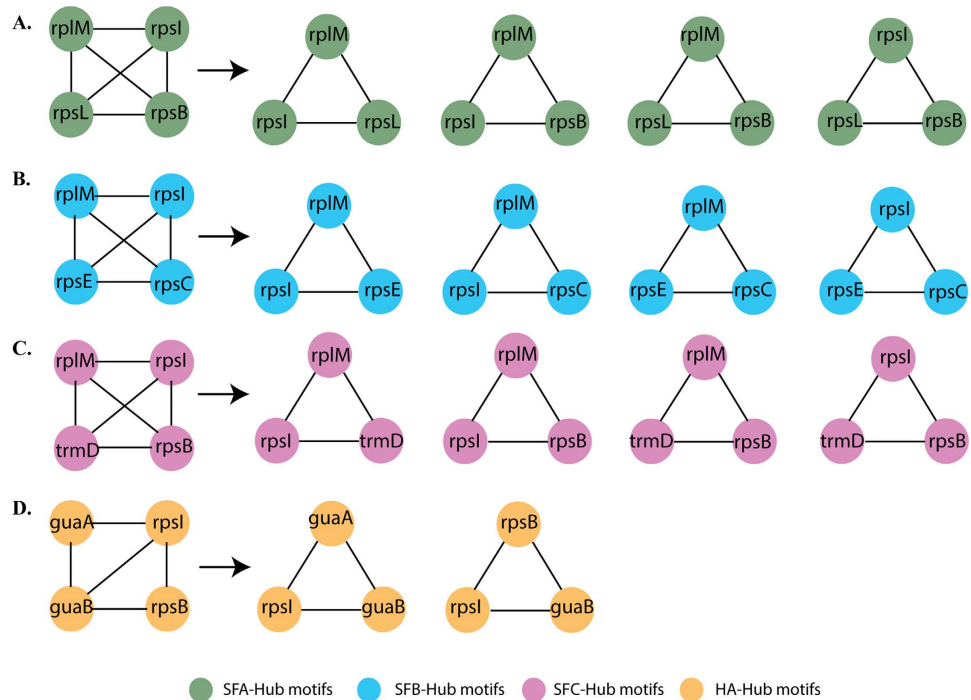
A.

rplM rpsI
rpsL rpsB

rplM
rpsI rpsL

rplM
rpsI rpsB

rplM
rpsL rpsB

rpsI
rpsL rpsB

B.

rplM rpsI
rpsE rpsC

rplM
rpsI rpsE

rplM
rpsI rpsC

rplM
rpsE rpsC

rpsI
rpsE rpsC

C.

rplM rpsI
trmD rpsB

rplM
rpsI trmD

rplM
rpsI rpsB

rplM
trmD rpsB

rpsI
trmD rpsB

D.

guaA rpsI
guaB rpsB

guaA
rpsI guaB

rpsB
rpsI guaB

SFA-Hub motifs SFB-Hub motifs SFC-Hub motifs HA-Hub motifs